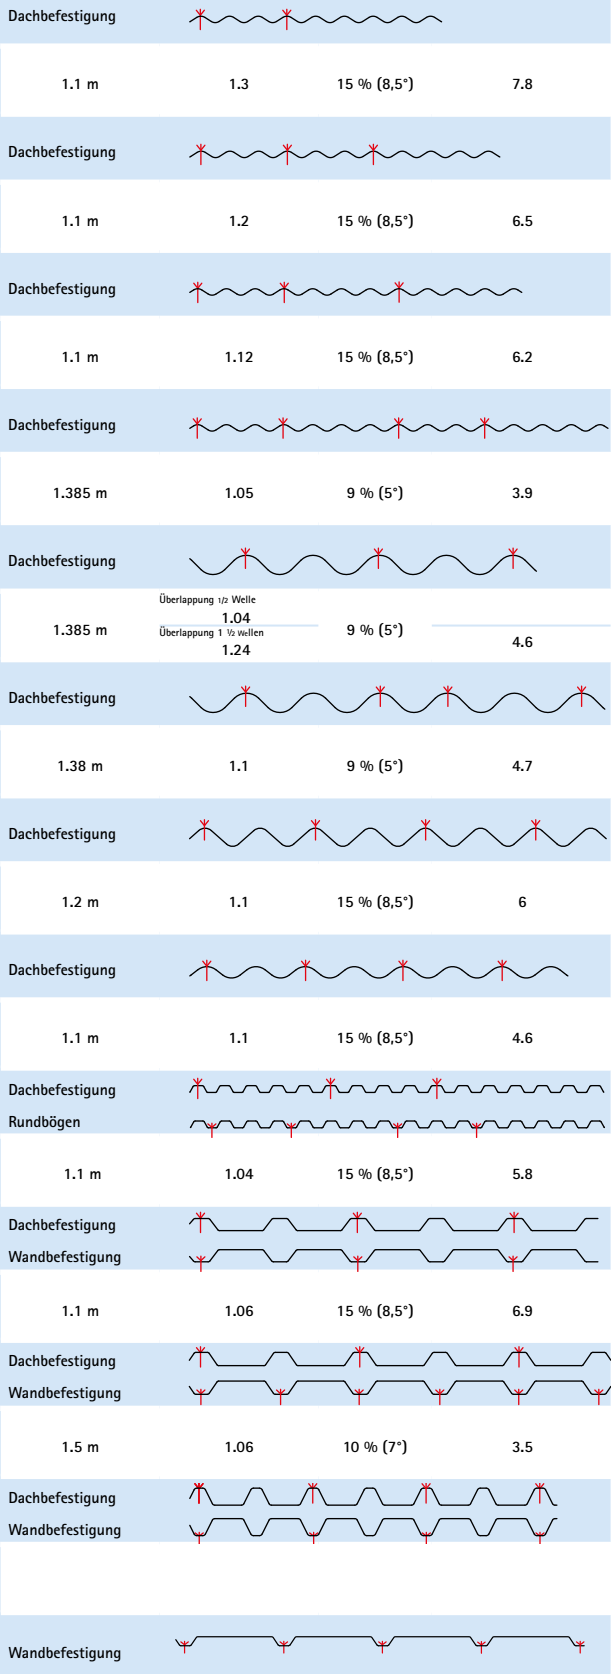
| | | | |
|---|---|---|---|
| Dachbefestigung | | | |
| 1.1 m | 1.3 | 15 % (8,5°) | 7.8 |
| Dachbefestigung | | | |
| 1.1 m | 1.2 | 15 % (8,5°) | 6.5 |
| Dachbefestigung | | | |
| 1.1 m | 1.12 | 15 % (8,5°) | 6.2 |
| Dachbefestigung | | | |
| 1.385 m | 1.05 | 9 % (5°) | 3.9 |
| Dachbefestigung | | | |
| 1.385 m | Überlappung 1/2 Welle 1.04 Überlappung 1 ½ wellen 1.24 | 9 % (5°) | 4.6 |
| Dachbefestigung | | | |
| 1.38 m | 1.1 | 9 % (5°) | 4.7 |
| Dachbefestigung | | | |
| 1.2 m | 1.1 | 15 % (8,5°) | 6 |
| Dachbefestigung | | | |
| 1.1 m | 1.1 | 15 % (8,5°) | 4.6 |
| Dachbefestigung Rundbögen | | | |
| 1.1 m | 1.04 | 15 % (8,5°) | 5.8 |
| Dachbefestigung Wandbefestigung | | | |
| 1.1 m | 1.06 | 15 % (8,5°) | 6.9 |
| Dachbefestigung Wandbefestigung | | | |
| 1.5 m | 1.06 | 10 % (7°) | 3.5 |
| Dachbefestigung Wandbefestigung | | | |
| Wandbefestigung | | | |